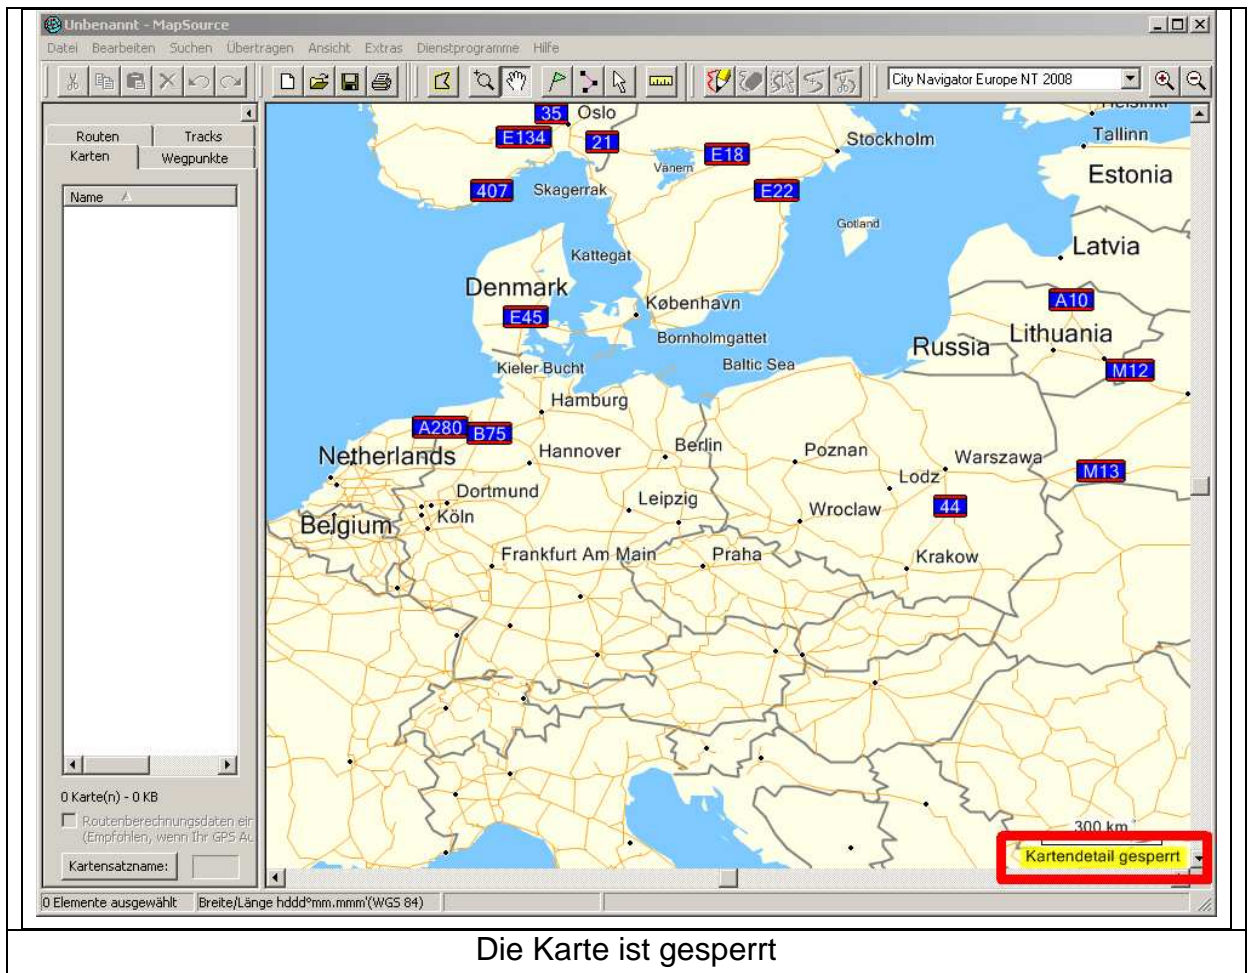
Unbenannt - MapSource

Datei Bearbeiten Suchen Übertragen Ansicht Extras Dienstprogramme Hilfe

City Navigator Europe NT 2008

Routen Tracks
Karten Wegpunkte

Name

0 Karte(n) - 0 KB

Routenberechnungsdaten ein
(Empfohlen, wenn Ihr GPS Au

Kartensatzname:

35 Oslo
E134
21
Vanern
E18
Stockholm
Tallinn
Estonia
407
Skagerrak
E22
Gotland
Kattegat
Latvia
Denmark
København
A10
E45
Bornholmgattet
Lithuania
Russia
Kieler Bucht
Baltic Sea
M12
Hamburg
A280
B75
Netherlands
Hannover
Berlin
Poznan
Warszawa
M13
Lodz
Dortmund
Leipzig
Wroclaw
44
Belgium
Köln
Frankfurt Am Main
Praha
Krakow
300 km
Kartendetail gesperrt

0 Elemente ausgewählt
Breite/Länge hddd°mm.mmm'(WGS 84)

Die Karte ist gesperrt